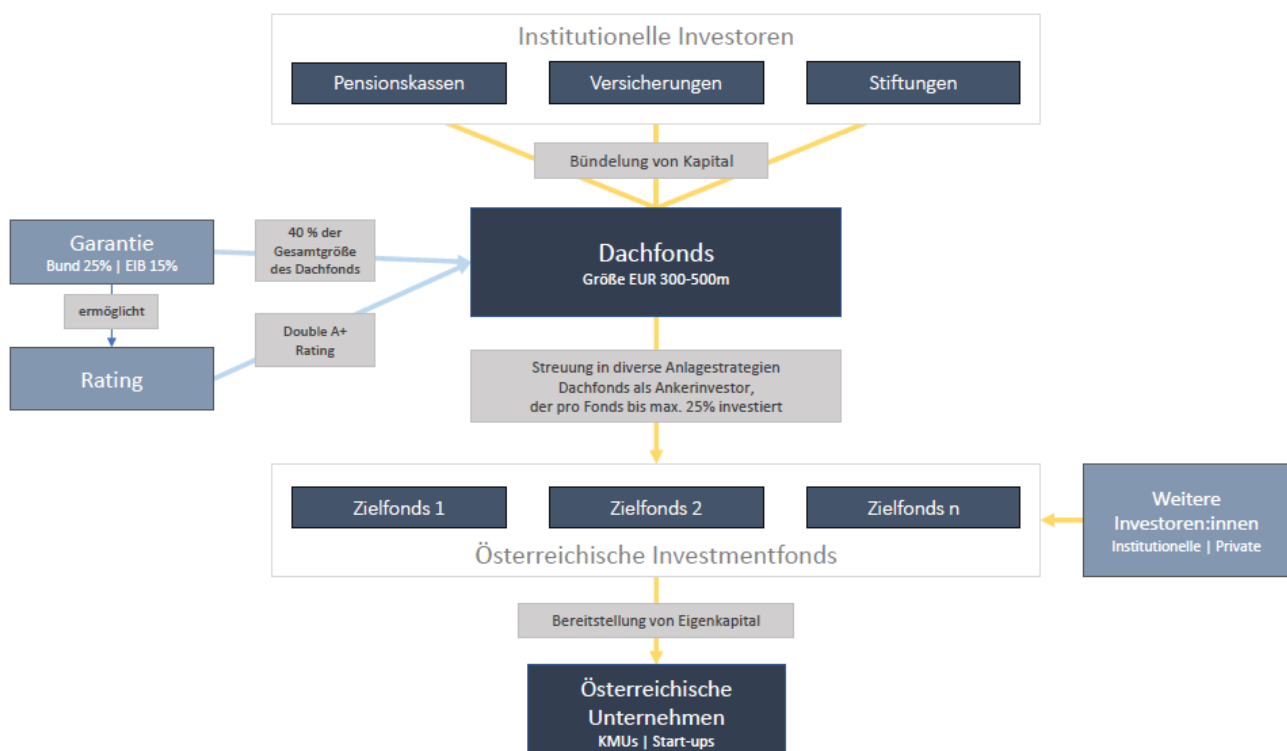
Institutionelle Investoren

Pensionskassen

Versicherungen

Stiftungen

Bündelung von Kapital

Garantie
Bund 25% | EIB 15%

40 % der Gesamtgröße des Dachfonds

Dachfonds
Größe EUR 300-500m

ermöglicht

Double A+ Rating

Rating

Streuung in diverse Anlagestrategien
Dachfonds als Ankerinvestor, der pro Fonds bis max. 25% investiert

Zielfonds 1

Zielfonds 2

Zielfonds n

Österreichische Investmentfonds

Weitere Investoren:innen
Institutionelle | Private

Bereitstellung von Eigenkapital

Österreichische Unternehmen
KMUs | Start-ups